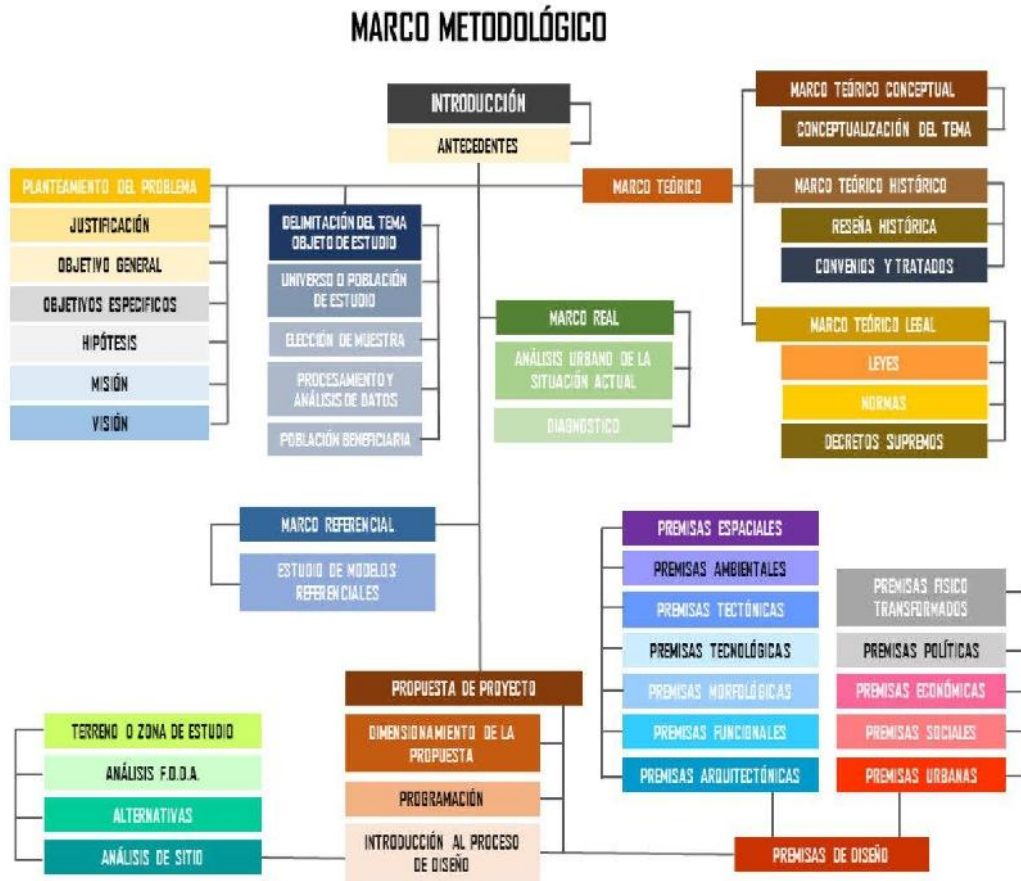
MARCO METODOLÓGICO

INTRODUCCIÓN

ANTECEDENTES

PLANTEAMIENTO DEL PROBLEMA

JUSTIFICACIÓN

OBJETIVO GENERAL

OBJETIVOS ESPECIFICOS

HIPÓTESIS

MISIÓN

VISIÓN

DELIMITACIÓN DEL TEMA OBJETO DE ESTUDIO

UNIVERSO O POBLACIÓN DE ESTUDIO

ELECCIÓN DE MUESTRA

PROCESAMIENTO Y ANÁLISIS DE DATOS

POBLACIÓN BENEFICIARIA

MARCO TEÓRICO

MARCO TEÓRICO CONCEPTUAL

CONCEPTUALIZACIÓN DEL TEMA

MARCO TEÓRICO HISTÓRICO

RESEÑA HISTÓRICA

CONVENIOS Y TRATADOS

MARCO TEÓRICO LEGAL

LEYES

NORMAS

DECRETOS SUPREMOS

MARCO REAL

ANÁLISIS URBANO DE LA SITUACIÓN ACTUAL

DIAGNOSTICO

MARCO REFERENCIAL

ESTUDIO DE MODELOS REFERENCIALES

PREMISAS ESPACIALES

PREMISAS AMBIENTALES

PREMISAS TECTÓNICAS

PREMISAS TECNOLÓGICAS

PREMISAS MORFOLÓGICAS

PREMISAS FUNCIONALES

PREMISAS ARQUITECTÓNICAS

PREMISAS FISICO TRANSFORMADOS

PREMISAS POLÍTICAS

PREMISAS ECONÓMICAS

PREMISAS SOCIALES

PREMISAS URBANAS

PROPUESTA DE PROYECTO

DIMENSIONAMIENTO DE LA PROPUESTA

PROGRAMACIÓN

INTRODUCCIÓN AL PROCESO DE DISEÑO

TERRENO O ZONA DE ESTUDIO

ANÁLISIS F.O.D.A.

ALTERNATIVAS

ANÁLISIS DE SITIO

PREMISAS DE DISEÑO